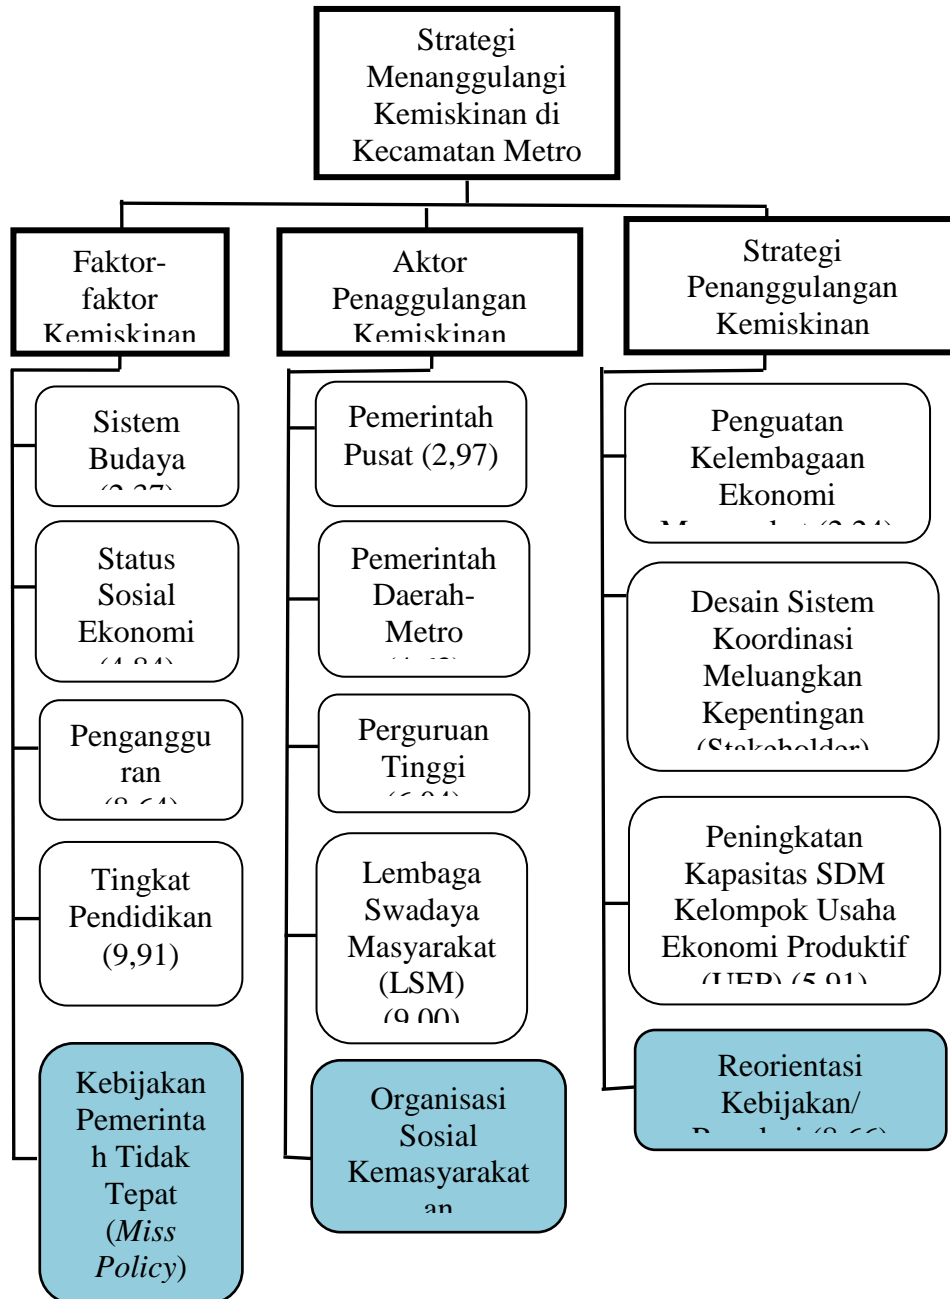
Strategi Menanggulangi Kemiskinan di Kecamatan Metro

Faktor-faktor Kemiskinan

Aktor Penaggulangan Kemiskinan

Strategi Penanggulangan Kemiskinan

Sistem Budaya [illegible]

Status Sosial Ekonomi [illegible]

Pengangguran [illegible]

Tingkat Pendidikan (9,91)

Kebijakan Pemerintah Tidak Tepat (*Miss Policy*)

Pemerintah Pusat (2,97)

Pemerintah Daerah-Metro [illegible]

Perguruan Tinggi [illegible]

Lembaga Swadaya Masyarakat (LSM) (9,00)

Organisasi Sosial Kemasyarakatan

Penguatan Kelembagaan Ekonomi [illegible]

Desain Sistem Koordinasi Meluangkan Kepentingan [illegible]

Peningkatan Kapasitas SDM Kelompok Usaha Ekonomi Produktif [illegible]

Reorientasi Kebijakan/ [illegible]